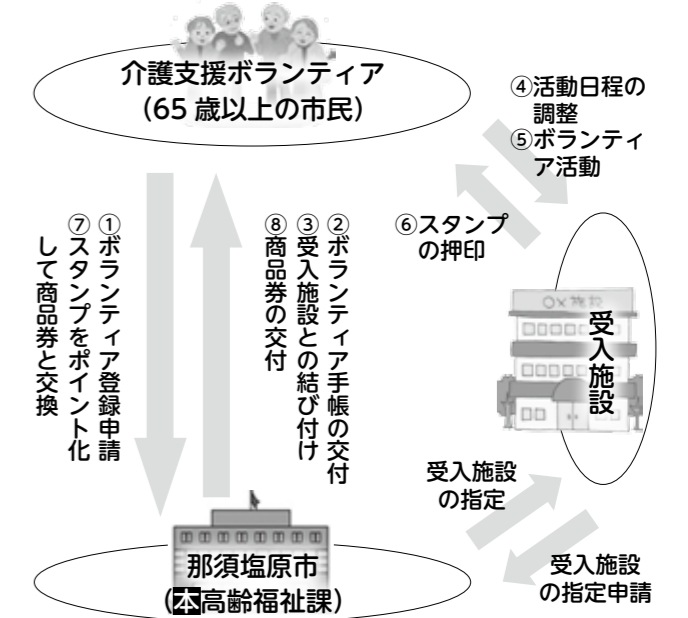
介護支援ボランティア
(65歳以上の市民)

④活動日程の調整
⑤ボランティア活動

⑥スタンプの押印

①ボランティア登録申請
⑦スタンプをポイント化して商品券と交換

②ボランティア手帳の交付
③受入施設との結び付け
⑧商品券の交付

○×施設

受入施設

受入施設の指定

受入施設の指定申請

那須塩原市
(本高齢福祉課)